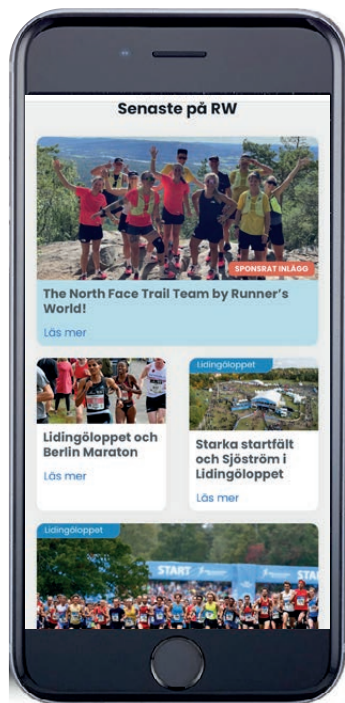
Senaste på RW

SPONSRAT INLÄGG

The North Face Trail Team by Runner's World!

Läs mer

Lidingöloppet och Berlin Maraton

Läs mer

Lidingöloppet

Starka startfält och Sjöström i Lidingöloppet

Läs mer

Lidingöloppet

START